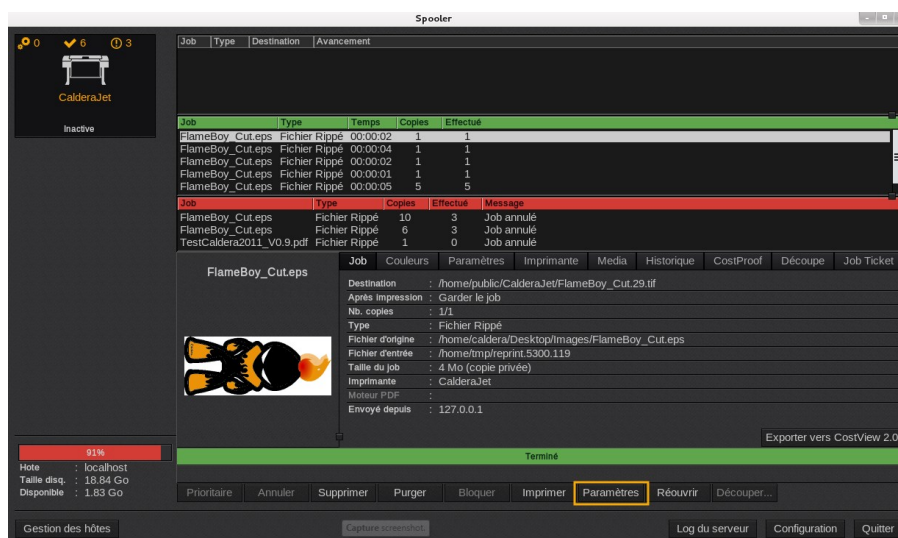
Spooler

0 6 3

CalderaJet

Inactive

| Job | Type | Destination | Avancement |
|---|---|---|---|

| Job | Type | Temps | Copies | Effectué |
|---|---|---|---|---|
| FlameBoy_Cut.eps | Fichier Rippé | 00:00:02 | 1 | 1 |
| FlameBoy_Cut.eps | Fichier Rippé | 00:00:04 | 1 | 1 |
| FlameBoy_Cut.eps | Fichier Rippé | 00:00:02 | 1 | 1 |
| FlameBoy_Cut.eps | Fichier Rippé | 00:00:01 | 1 | 1 |
| FlameBoy_Cut.eps | Fichier Rippé | 00:00:05 | 5 | 5 |

| Job | Type | Copies | Effectué | Message |
|---|---|---|---|---|
| FlameBoy_Cut.eps | Fichier Rippé | 10 | 3 | Job annulé |
| FlameBoy_Cut.eps | Fichier Rippé | 6 | 3 | Job annulé |
| TestCaldera2011_V0.9.pdf | Fichier Rippé | 1 | 0 | Job annulé |

FlameBoy_Cut.eps

Job Couleurs Paramètres Imprimante Media Historique CostProof Découpe Job Ticket

Destination : /home/public/CalderaJet/FlameBoy_Cut.29.tif
Après impression : Garder le job
Nb. copies : 1/1
Type : Fichier Rippé
Fichier d'origine : /home/caldera/Desktop/Images/FlameBoy_Cut.eps
Fichier d'entrée : /home/tmp/reprint.5300.119
Taille du job : 4 Mo (copie privée)
Imprimante : CalderaJet
Moteur PDF :
Envoyé depuis : 127.0.0.1

Exporter vers CostView 2.0

91%
Hote : localhost
Taille disq. : 18.84 Go
Disponible : 1.83 Go

Terminé

Prioritaire Annuler Supprimer Purger Bloquer Imprimer Paramètres Réouvrir Découper...

Gestion des hôtes Capture screenshot Log du serveur Configuration Quitter